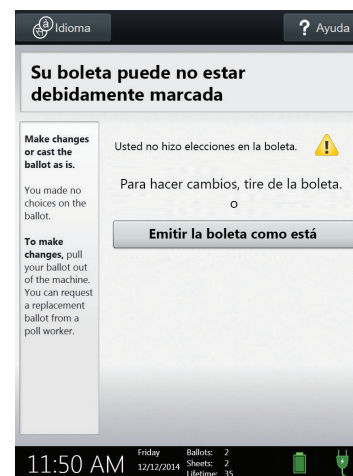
Idioma

? Ayuda

Su boleta puede no estar debidamente marcada

Make changes or cast the ballot as is.

You made no choices on the ballot.

To make changes, pull your ballot out of the machine. You can request a replacement ballot from a poll worker.

Usted no hizo elecciones en la boleta.

Para hacer cambios, tire de la boleta.

o

Emitir la boleta como está

11:50 AM

Friday
12/12/2014

Ballots: 2
Sheets: 2
Lifetime: 35